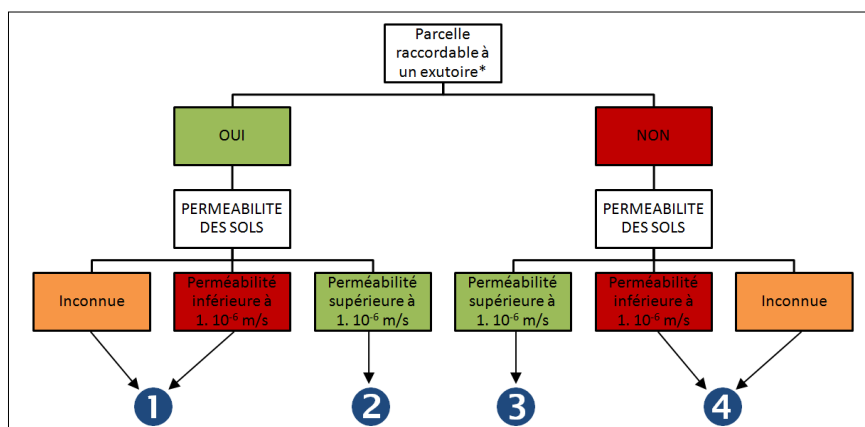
Parcelle raccordable à un exutoire*

OUI

PERMEABILITE DES SOLS

Inconnue

Perméabilité inférieure à $1.\ 10^{-6}$ m/s

Perméabilité supérieure à $1.\ 10^{-6}$ m/s

1

2

NON

PERMEABILITE DES SOLS

Perméabilité supérieure à $1.\ 10^{-6}$ m/s

Perméabilité inférieure à $1.\ 10^{-6}$ m/s

Inconnue

3

4